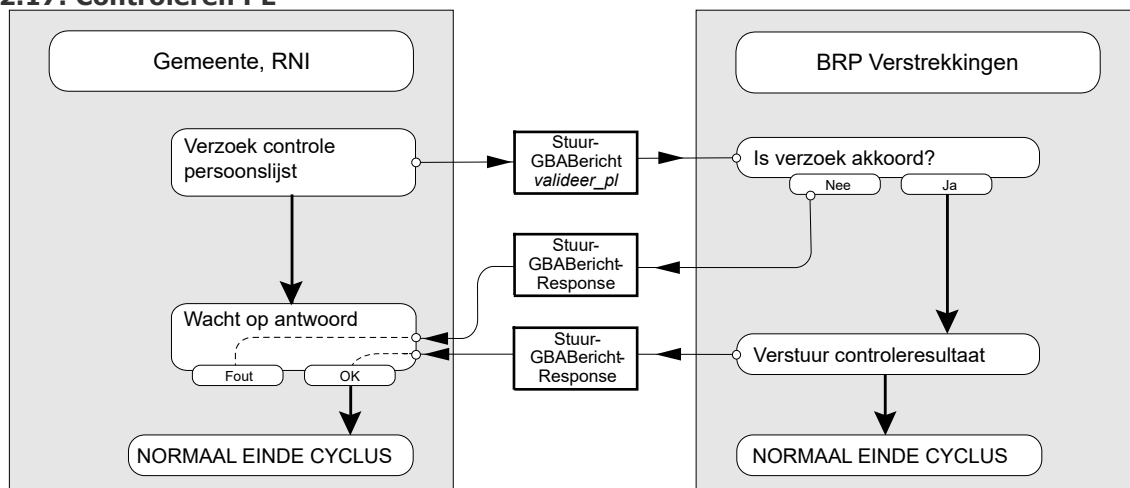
2.17. Controleren PL

Gemeente, RNI

Verzoek controle persoonslijst

Wacht op antwoord

Fout

OK

NORMAAL EINDE CYCLUS

Stuur-GBABericht
*valideer_pl*

Stuur-GBABericht-Response

Stuur-GBABericht-Response

BRP Verstrekkingen

Is verzoek akkoord?

Nee

Ja

Verstuur controleresultaat

NORMAAL EINDE CYCLUS